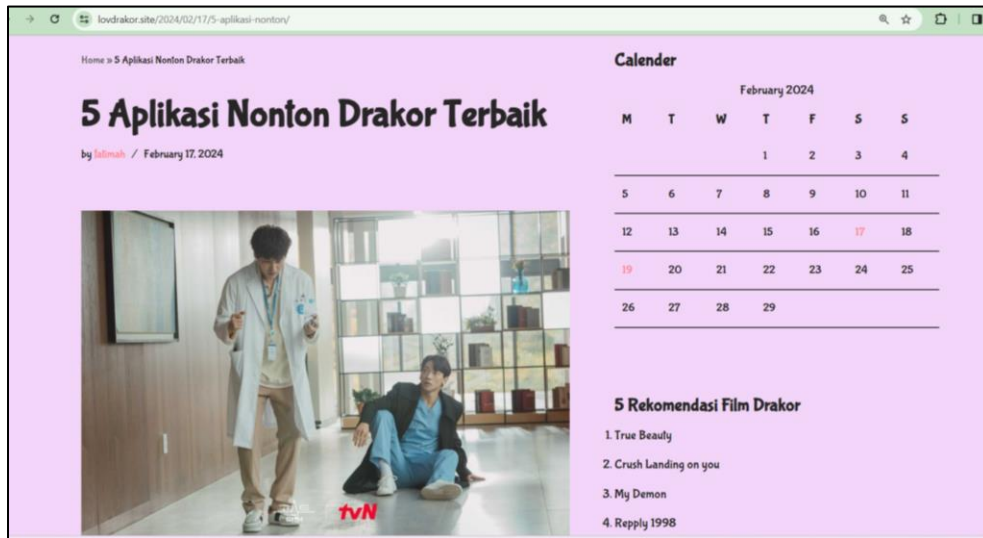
lovdrakor.site/2024/02/17/5-aplikasi-nonton/

Home » 5 Aplikasi Nonton Drakor Terbaik

5 Aplikasi Nonton Drakor Terbaik

by fatimah / February 17, 2024

tvN

Calender

February 2024

| M | T | W | T | F | S | S |
|---|---|---|---|---|---|---|
| | | | 1 | 2 | 3 | 4 |
| 5 | 6 | 7 | 8 | 9 | 10 | 11 |
| 12 | 13 | 14 | 15 | 16 | 17 | 18 |
| 19 | 20 | 21 | 22 | 23 | 24 | 25 |
| 26 | 27 | 28 | 29 | | | |

5 Rekomendasi Film Drakor

1. True Beauty
2. Crush Landing on you
3. My Demon
4. Repply 1998